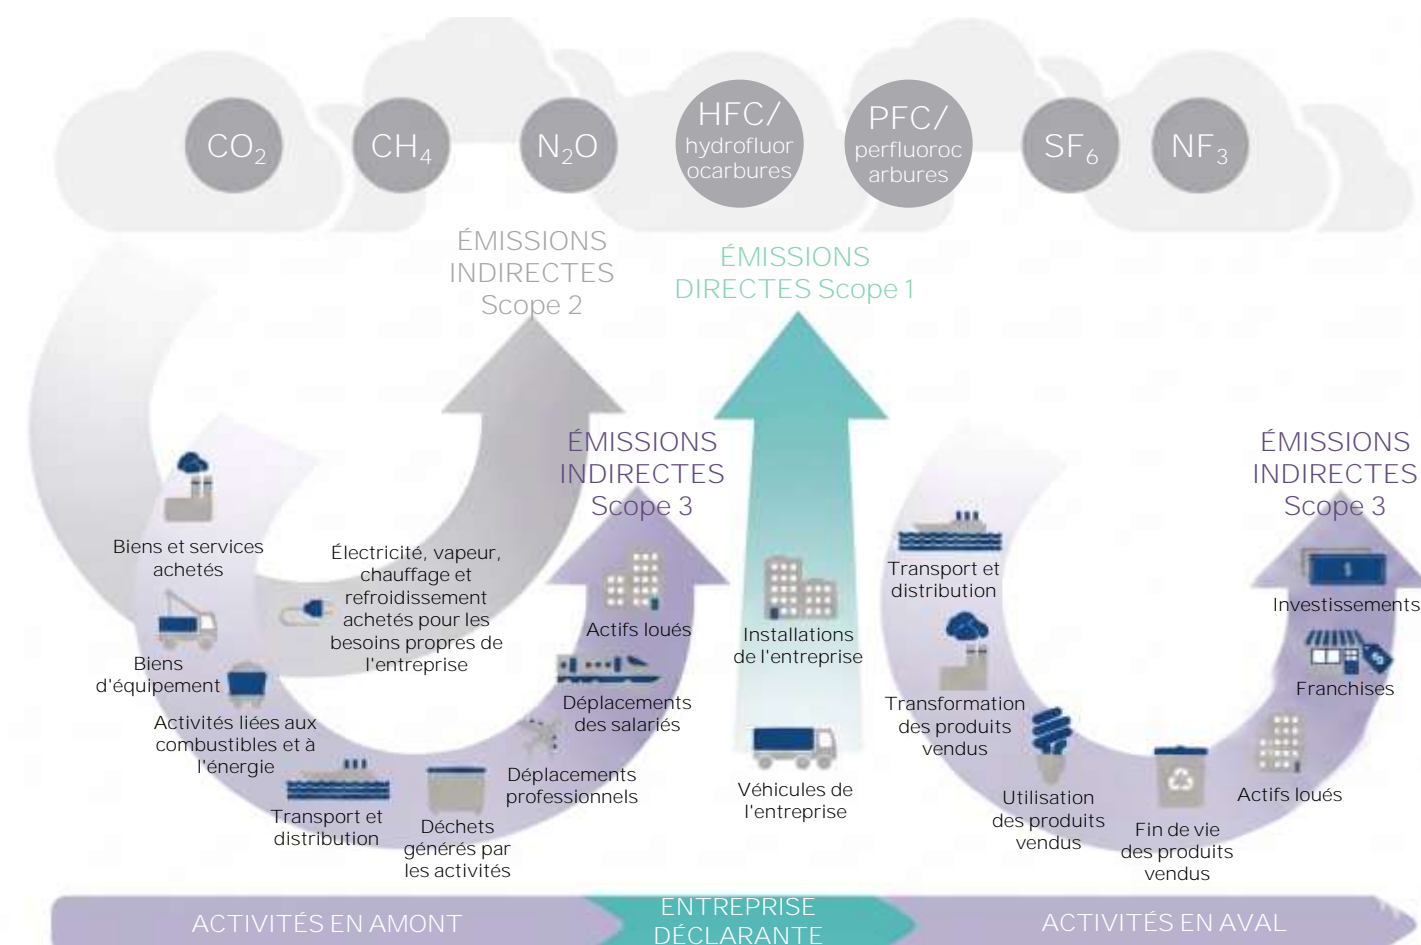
$CO_2$

$CH_4$

$N_2O$

HFC/ hydrofluorocarbures

PFC/ perfluorocarbures

$SF_6$

$NF_3$

ÉMISSIONS INDIRECTES Scope 2

ÉMISSIONS DIRECTES Scope 1

ÉMISSIONS INDIRECTES Scope 3

ÉMISSIONS INDIRECTES Scope 3

Biens et services achetés

Électricité, vapeur, chauffage et refroidissement achetés pour les besoins propres de l'entreprise

Biens d'équipement

Activités liées aux combustibles et à l'énergie

Transport et distribution

Déchets générés par les activités

Déplacements professionnels

Déplacements des salariés

Actifs loués

Installations de l'entreprise

Véhicules de l'entreprise

Transport et distribution

Transformation des produits vendus

Utilisation des produits vendus

Fin de vie des produits vendus

Actifs loués

Franchises

Investissements

ACTIVITÉS EN AMONT

ENTREPRISE DÉCLARANTE

ACTIVITÉS EN AVAL